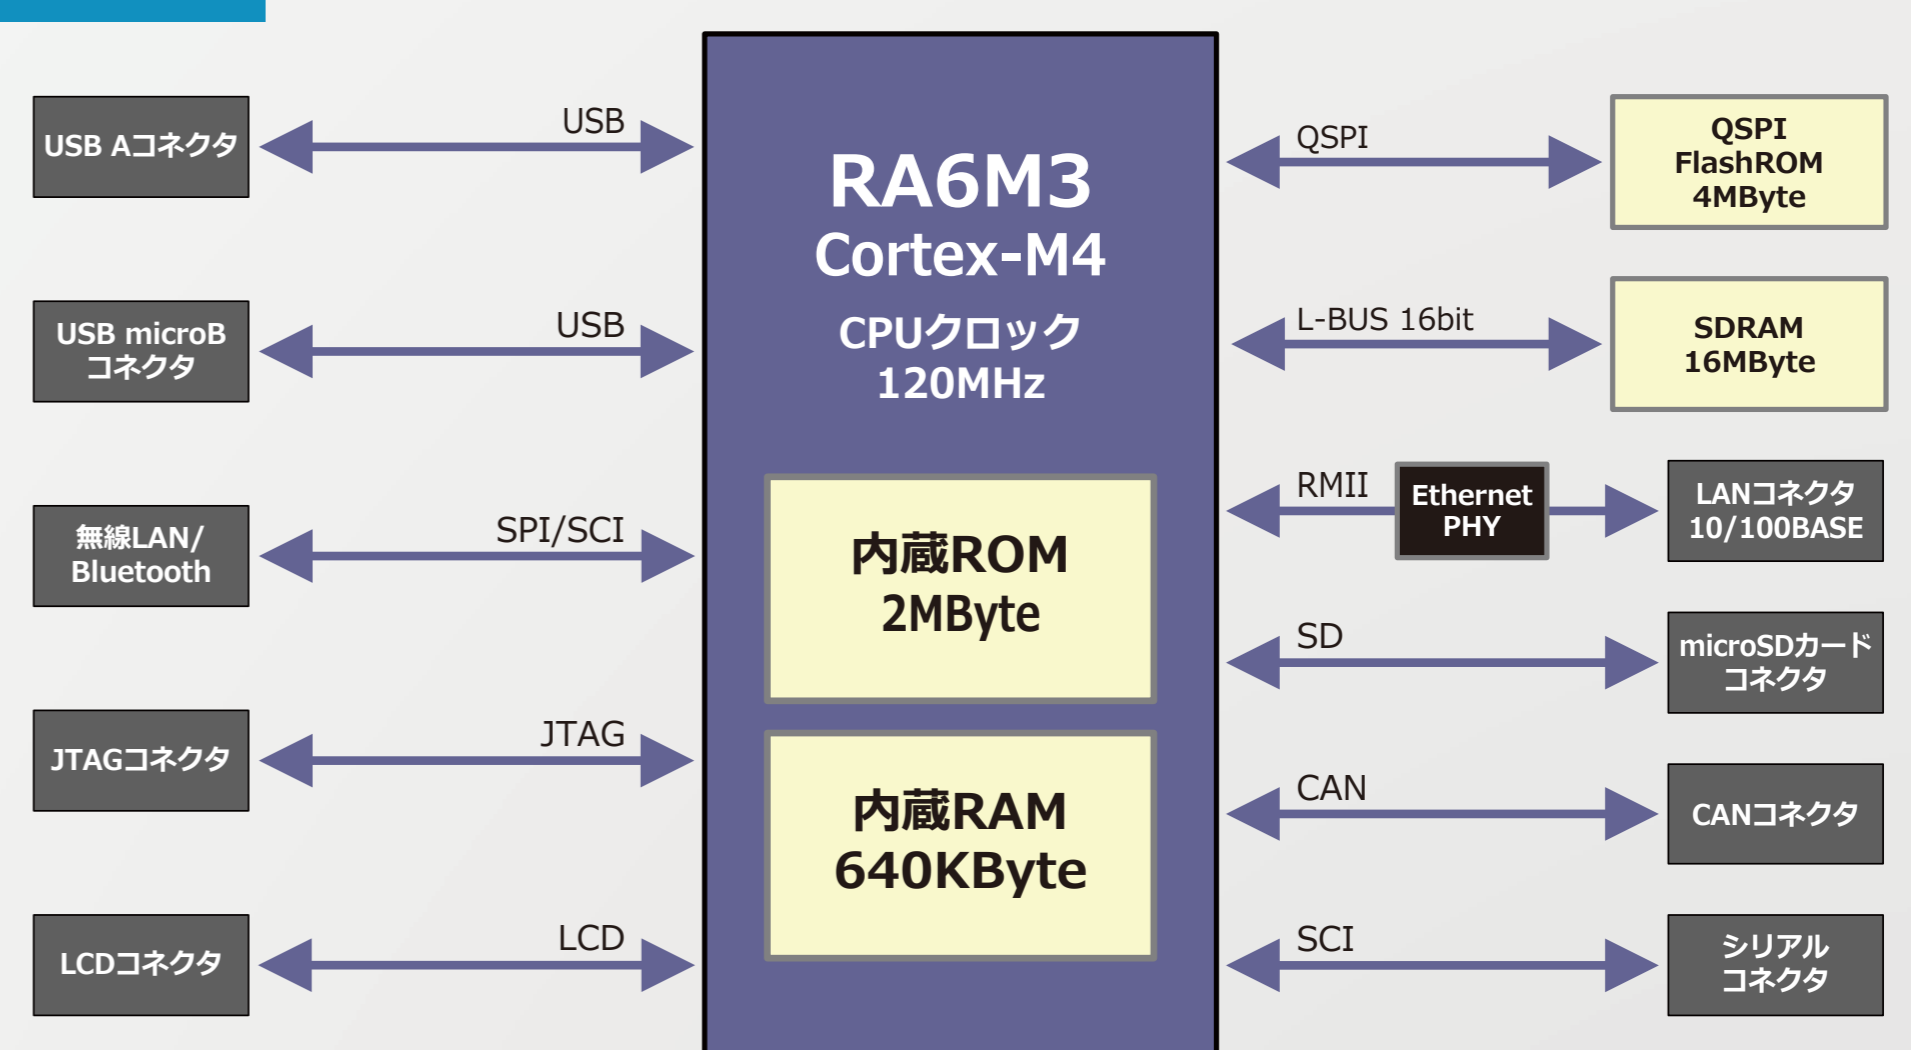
USB Aコネクタ

USB

USB microB コネクタ

USB

無線LAN/ Bluetooth

SPI/SCI

JTAGコネクタ

JTAG

LCDコネクタ

LCD

RA6M3
Cortex-M4
CPUクロック
120MHz

内蔵ROM
2MByte

内蔵RAM
640KByte

QSPI

QSPI FlashROM 4MByte

L-BUS 16bit

SDRAM 16MByte

RMII

Ethernet PHY

LANコネクタ 10/100BASE

SD

microSDカード コネクタ

CAN

CANコネクタ

SCI

シリアル コネクタ